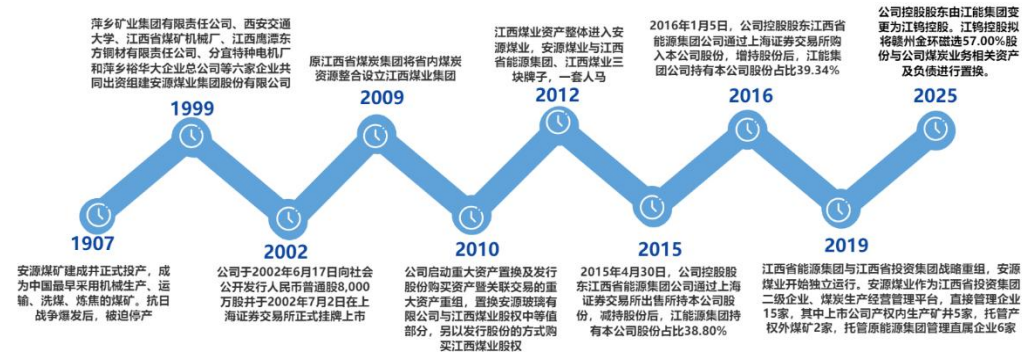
萍乡矿业集团有限责任公司、西安交通大学、江西省煤矿机械厂、江西鹰潭华方钢材有限责任公司、分宜特种电机厂和萍乡裕华大企业总公司等六家企业共同出资组建安源煤业集团股份有限公司

1999

原江西省煤炭集团将省内煤炭资源整合设立江西煤业集团

2009

江西煤业资产整体进入安源煤业，安源煤业与江西省能源集团、江西煤业三块牌子，一套人马

2012

2016年1月5日，公司控股股东江西省能源集团公司通过上海证券交易所购入本公司股份，增持股份后，江能集团公司持有本公司股份占比39.34%

2016

公司控股股东由江能集团变更为江铜控股。江铜控股拟将赣州金环磁选57.00%股份与公司煤炭业务相关资产及负债进行置换。

2025

1907

安源煤矿建成并正式投产，成为中国最早采用机械生产、运输、洗煤、炼焦的煤矿。抗日战争爆发后，被迫停产

2002

公司于2002年6月17日向社会公开发行人民币普通股8,000万股并于2002年7月2日在上海证券交易所正式挂牌上市

2010

公司启动重大资产置换及发行股份购买资产暨关联交易的重大资产重组，置换安源玻璃有限公司与江西煤业股权中等值部分，另以发行股份的方式购买江西煤业股权

2015

2015年4月30日，公司控股股东江西省能源集团公司通过上海证券交易所出售所持本公司股份，减持股份后，江能源集团持有本公司股份占比38.80%

2019

江西省能源集团与江西省投资集团战略重组，安源煤业开始独立运行。安源煤业作为江西省投资集团二级企业、煤炭生产经营管理平台，直接管理企业15家，其中上市公司产权内生产矿井5家，托管产权外煤矿2家，托管原能源集团管理直属企业6家